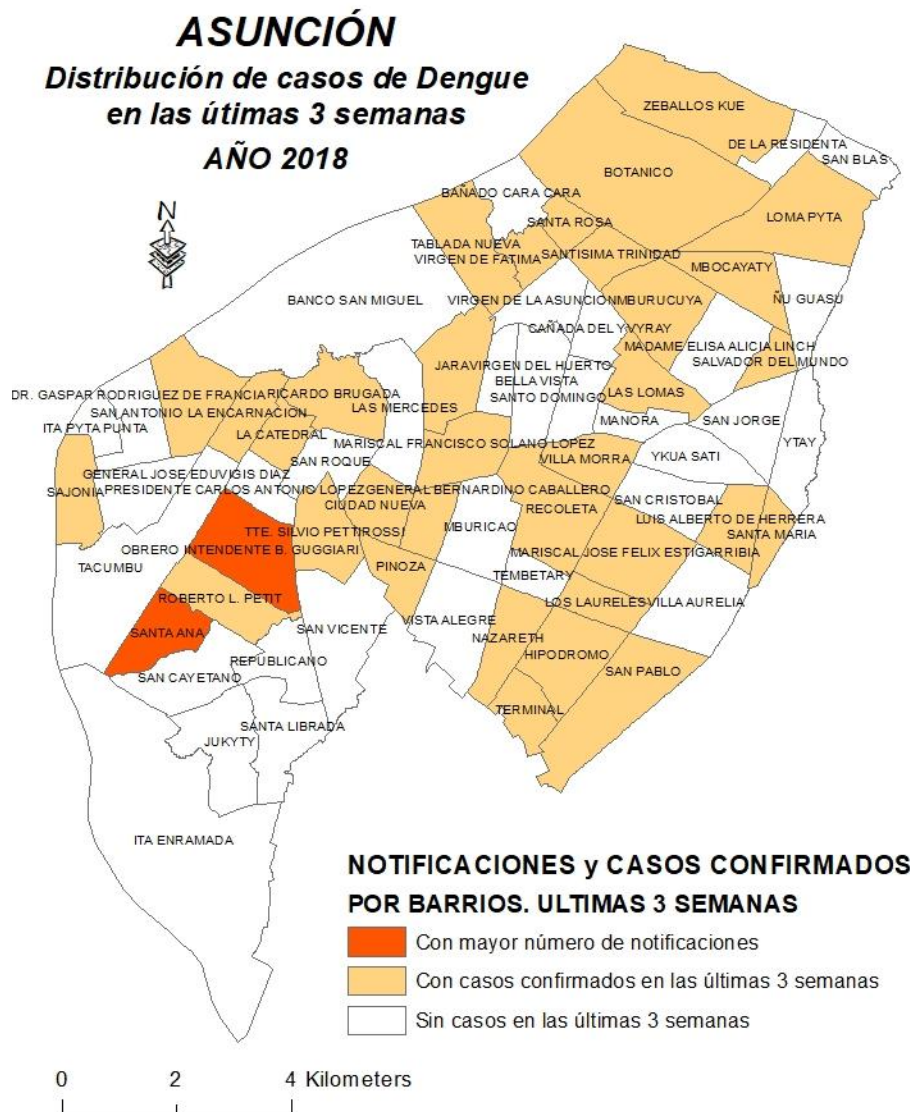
ASUNCIÓN
Distribución de casos de Dengue en las útimas 3 semanas
AÑO 2018

N

ZEBALLOS KUE
DE LA RESIDENTA
SAN BLAS
BOTANICO
BAÑADO CARA CARA
SANTA ROSA
LOMA PYTA
TABLADA NUEVA
VIRGEN DE FATIMA
SANTISIMA TRINIDAD
MBOCAYATY
BANCO SAN MIGUEL
VIRGEN DE LA ASUNCION
MBURUCUYA
ÑU GUASU
CAÑADA DEL YVYRAY
MADAME ELISA ALICIA LINCH
SALVADOR DEL MUNDO
JARA
VIRGEN DEL HUERTO
BELLA VISTA
DR. GASPAR RODRIGUEZ DE FRANCIA
RICARDO BRUGADA
LAS LOMAS
LAS MERCEDES
SANTO DOMINGO
SAN ANTONIO LA ENCARNACION
MANORA
SAN JORGE
ITA PYTA PUNTA
YTAY
LA CATEDRAL
MARISCAL FRANCISCO SOLANO LOPEZ
VILLA MORRA
YKUA SATI
SAN ROQUE
GENERAL JOSE EDUVIGIS DIAZ
SAJONIA
PRESIDENTE CARLOS ANTONIO LOPEZ
GENERAL BERNARDINO CABALLERO
SAN CRISTOBAL
CIUDAD NUEVA
RECOLETA
LUIS ALBERTO DE HERRERA
TTE. SILVIO PETTIROSSI
MBURICAO
SANTA MARIA
OBRERO INTENDENTE B. GUGGIARI
MARISCAL JOSE FELIX ESTIGARRIBIA
TACUMBU
PINOZA
TEMBETARY
ROBERTO L. PETIT
LOS LAURELES
VILLA AURELIA
VISTA ALEGRE
SAN VICENTE
SANTA ANA
NAZARETH
REPUBLICANO
HIPODROMO
SAN CAYETANO
SAN PABLO
TERMINAL
SANTA LIBRADA
JUKYTY
ITA ENRAMADA

NOTIFICACIONES y CASOS CONFIRMADOS POR BARRIOS. ULTIMAS 3 SEMANAS
Con mayor número de notificaciones
Con casos confirmados en las últimas 3 semanas
Sin casos en las últimas 3 semanas

0 2 4 Kilometers